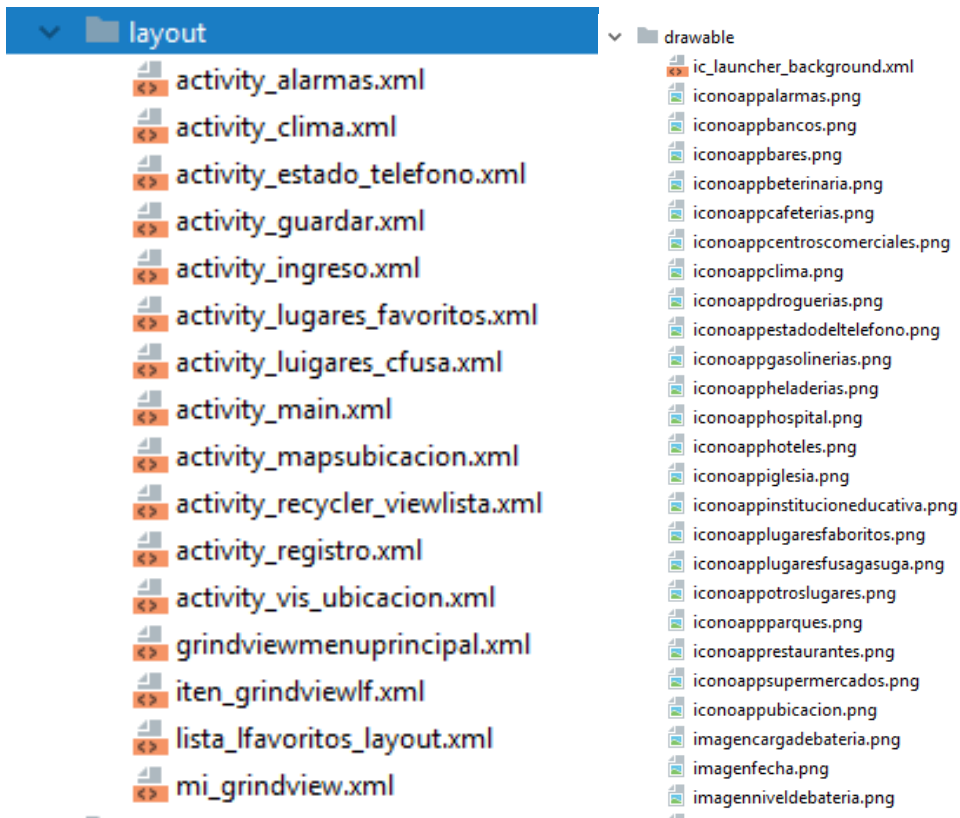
layout
activity_alarmas.xml
activity_clima.xml
activity_estado_telefono.xml
activity_guardar.xml
activity_ingreso.xml
activity_lugares_favoritos.xml
activity_luigares_cfusa.xml
activity_main.xml
activity_mapsubicacion.xml
activity_recycler_viewlista.xml
activity_registro.xml
activity_vis_ubicacion.xml
grindviewmenuprincipal.xml
iten_grindviewlf.xml
lista_lfavoritos_layout.xml
mi_grindview.xml

drawable
ic_launcher_background.xml
iconoappalarmas.png
iconoappbancos.png
iconoappbares.png
iconoappbeterinaria.png
iconoappcafeterias.png
iconoappcentroscomerciales.png
iconoappclima.png
iconoappdroguerias.png
iconoappestadodeltelefono.png
iconoappgasolinerias.png
iconoappheladerias.png
iconoapphospital.png
iconoapphoteles.png
iconoappiglesia.png
iconoappinstitucioneducativa.png
iconoapplugaresfaboritos.png
iconoapplugaresfusagasuga.png
iconoappotroslugares.png
iconoappparques.png
iconoapprestaurantes.png
iconoappsupermercados.png
iconoappubicacion.png
imagencargadebateria.png
imagenfecha.png
imagenniveldebateria.png